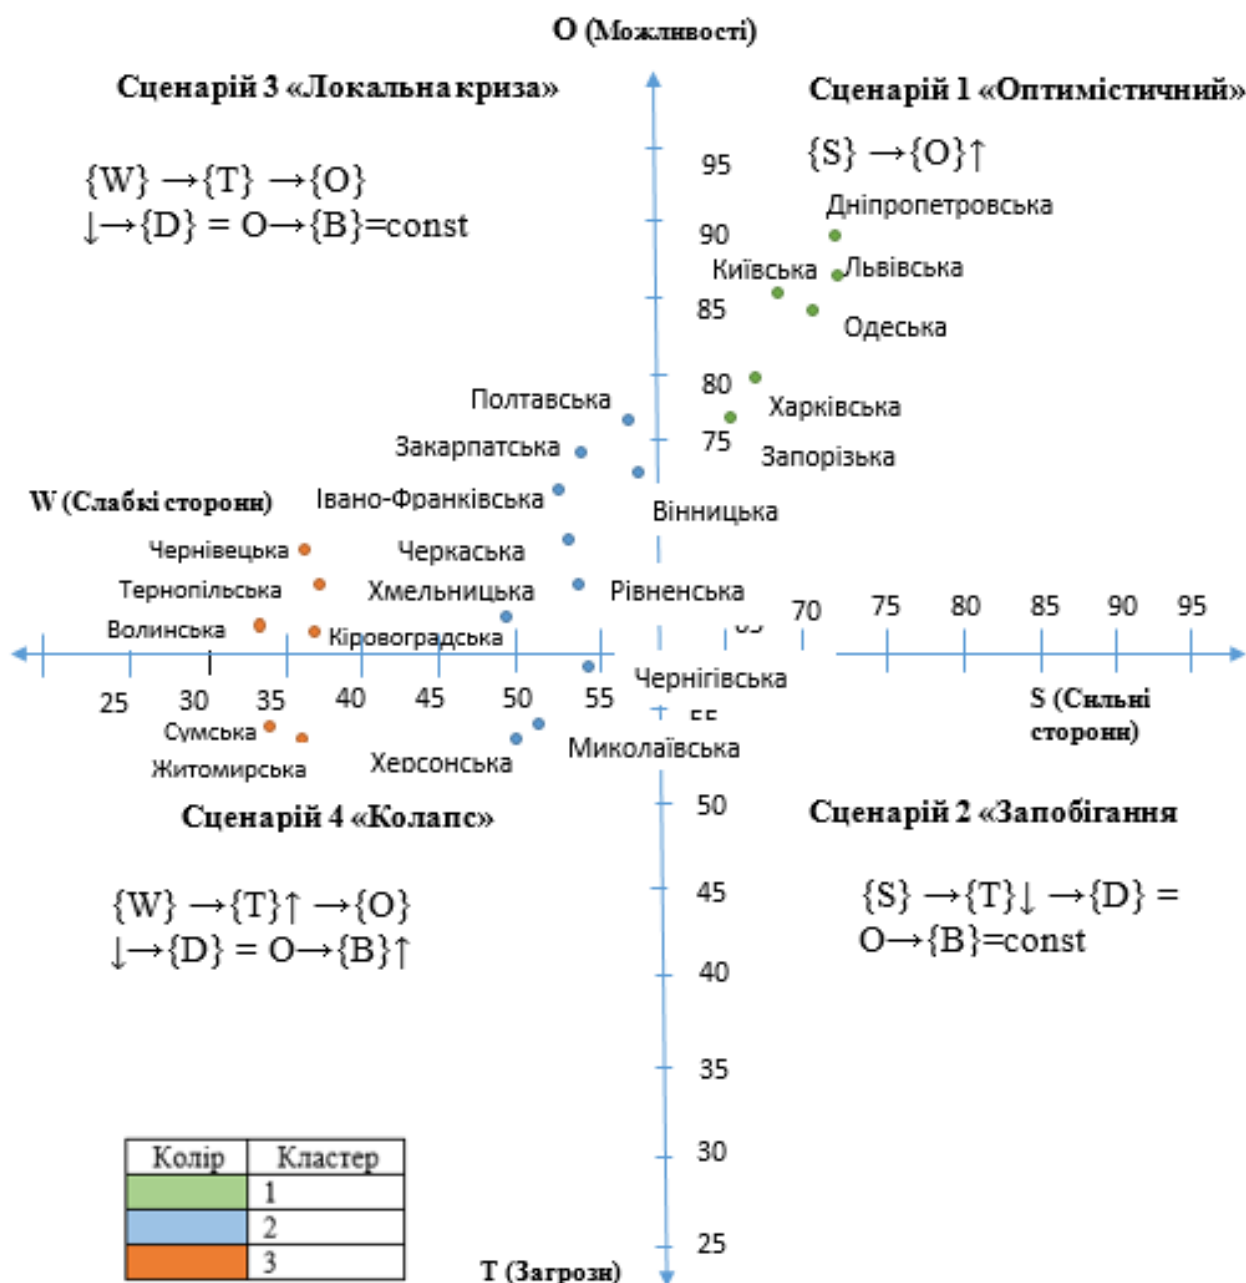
O (Можливості)

Сценарій 3 «Локальна криза»

Сценарій 1 «Оптимістичний»

$\{S\} \rightarrow \{O\}\uparrow$

$\{W\} \rightarrow \{T\} \rightarrow \{O\}$
$\downarrow \rightarrow \{D\} = O \rightarrow \{B\}$=const

95
90
85
80
75

Дніпропетровська
Київська
Львівська
Одеська
Харківська
Запорізька
Полтавська
Закарпатська
Івано-Франківська
Вінницька
W (Слабкі сторони)
Чернівецька
Черкаська
Тернопільська
Хмельницька
Рівненська
Волинська
Кіровоградська
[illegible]
70
75
80
85
90
95
25
30
35
40
45
50
55
Чернігівська
S (Сильні сторони)
Сумська
Житомирська
Херсонська
Миколаївська
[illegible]
50

Сценарій 4 «Колапс»

Сценарій 2 «Запобігання

$\{W\} \rightarrow \{T\}\uparrow \rightarrow \{O\}$
$\downarrow \rightarrow \{D\} = O \rightarrow \{B\}\uparrow$

$\{S\} \rightarrow \{T\}\downarrow \rightarrow \{D\} =$
$O \rightarrow \{B\}$=const

45
40
35
30
25

| Колір | Кластер |
|---|---|
| | 1 |
| | 2 |
| | 3 |

T (Загрози)